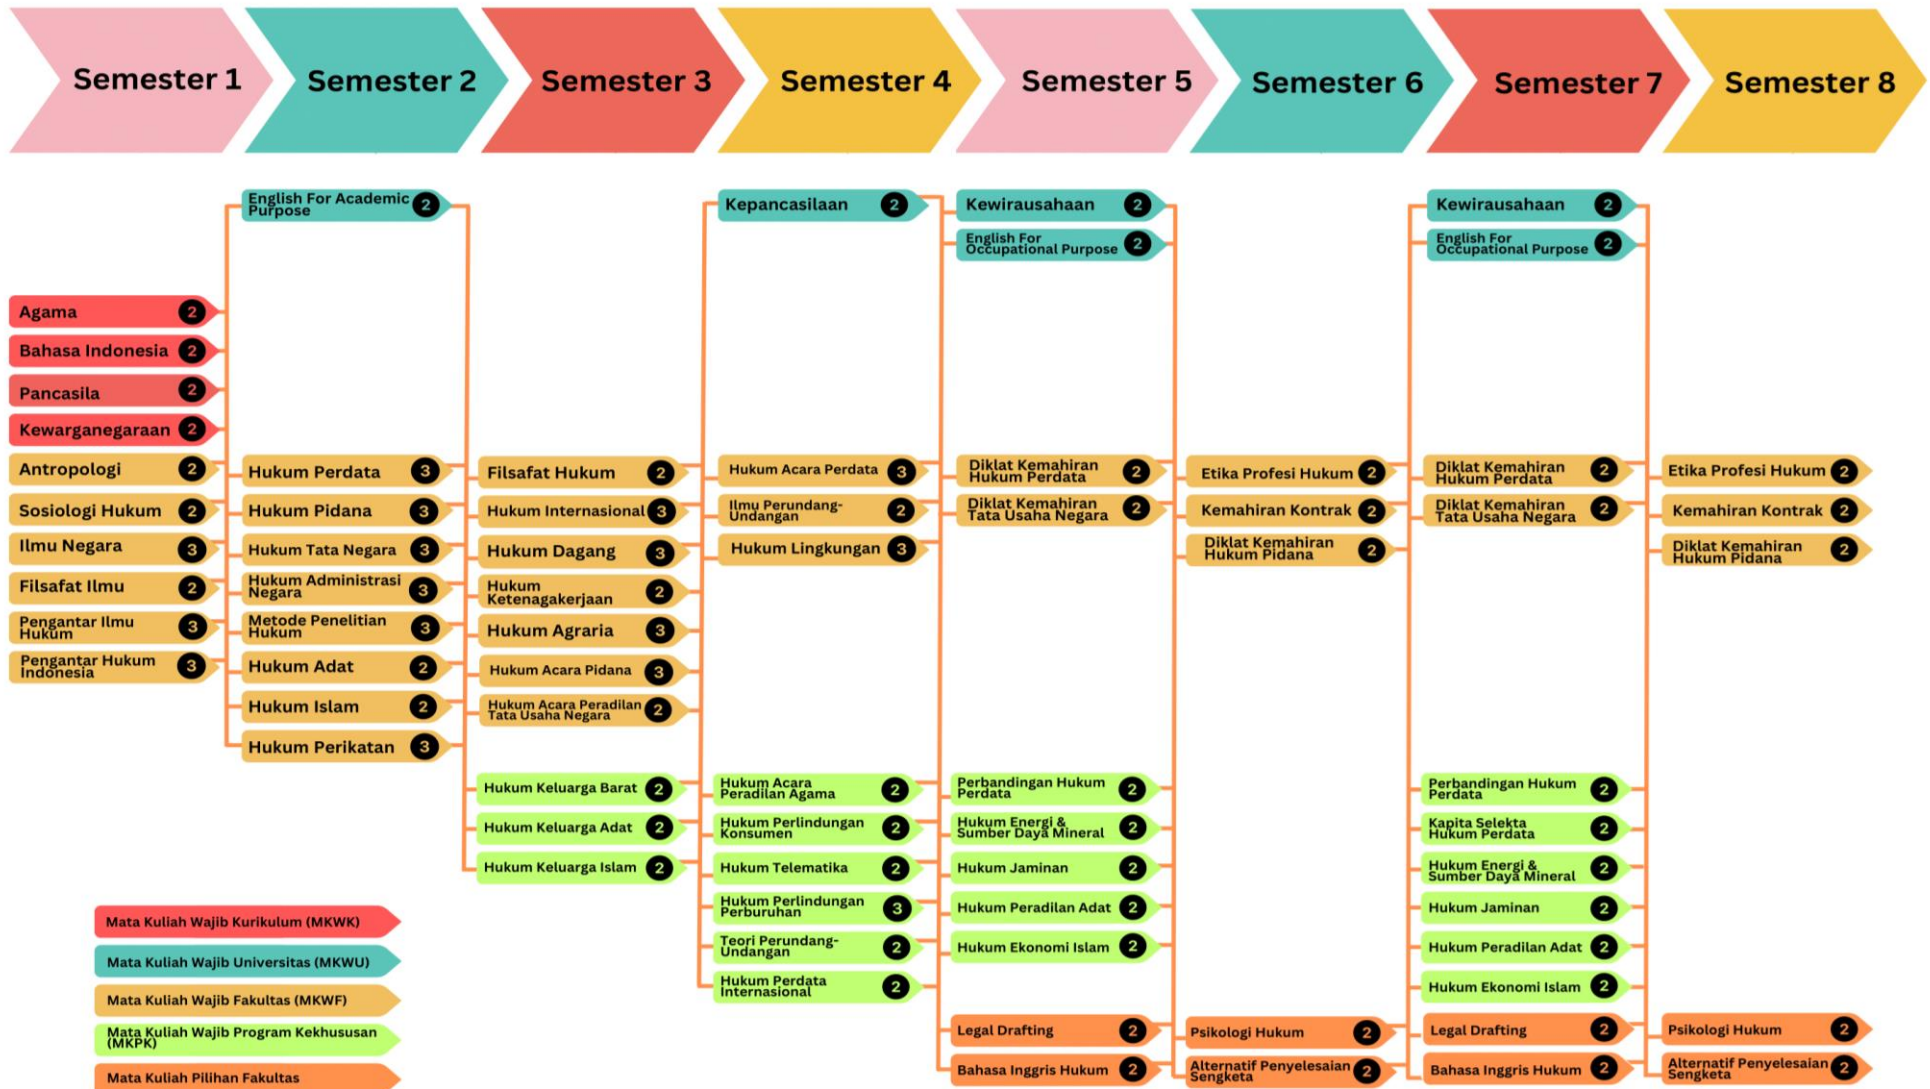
Semester 1
Semester 2
Semester 3
Semester 4
Semester 5
Semester 6
Semester 7
Semester 8

Agama 2
Bahasa Indonesia 2
Pancasila 2
Kewarganegaraan 2
Antropologi 2
Sosiologi Hukum 2
Ilmu Negara 3
Filsafat Ilmu 2
Pengantar Ilmu Hukum 3
Pengantar Hukum Indonesia 3

English For Academic Purpose 2
Hukum Perdata 3
Hukum Pidana 3
Hukum Tata Negara 3
Hukum Administrasi Negara 3
Metode Penelitian Hukum 3
Hukum Adat 2
Hukum Islam 2
Hukum Perikatan 3

Filsafat Hukum 2
Hukum Internasional 3
Hukum Dagang 3
Hukum Ketenagakerjaan 2
Hukum Agraria 3
Hukum Acara Pidana 3
Hukum Acara Peradilan Tata Usaha Negara 2
Hukum Keluarga Barat 2
Hukum Keluarga Adat 2
Hukum Keluarga Islam 2

Kepancasilaan 2
Hukum Acara Perdata 3
Ilmu Perundang-Undangan 2
Hukum Lingkungan 3
Hukum Acara Peradilan Agama 2
Hukum Perlindungan Konsumen 2
Hukum Telematika 2
Hukum Perlindungan Perburuhan 3
Teori Perundang-Undangan 2
Hukum Perdata Internasional 2

Kewirausahaan 2
English For Occupational Purpose 2
Diklat Kemahiran Hukum Perdata 2
Diklat Kemahiran Tata Usaha Negara 2
Perbandingan Hukum Perdata 2
Hukum Energi & Sumber Daya Mineral 2
Hukum Jaminan 2
Hukum Peradilan Adat 2
Hukum Ekonomi Islam 2
Legal Drafting 2
Bahasa Inggris Hukum 2

Etika Profesi Hukum 2
Kemahiran Kontrak 2
Diklat Kemahiran Hukum Pidana 2
Psikologi Hukum 2
Alternatif Penyelesaian Sengketa 2

Kewirausahaan 2
English For Occupational Purpose 2
Diklat Kemahiran Hukum Perdata 2
Diklat Kemahiran Tata Usaha Negara 2
Perbandingan Hukum Perdata 2
Kapita Selekta Hukum Perdata 2
Hukum Energi & Sumber Daya Mineral 2
Hukum Jaminan 2
Hukum Peradilan Adat 2
Hukum Ekonomi Islam 2
Legal Drafting 2
Bahasa Inggris Hukum 2

Etika Profesi Hukum 2
Kemahiran Kontrak 2
Diklat Kemahiran Hukum Pidana 2
Psikologi Hukum 2
Alternatif Penyelesaian Sengketa 2

Mata Kuliah Wajib Kurikulum (MKWK)
Mata Kuliah Wajib Universitas (MKWU)
Mata Kuliah Wajib Fakultas (MKWF)
Mata Kuliah Wajib Program Kekhususan (MKPK)
Mata Kuliah Pilihan Fakultas